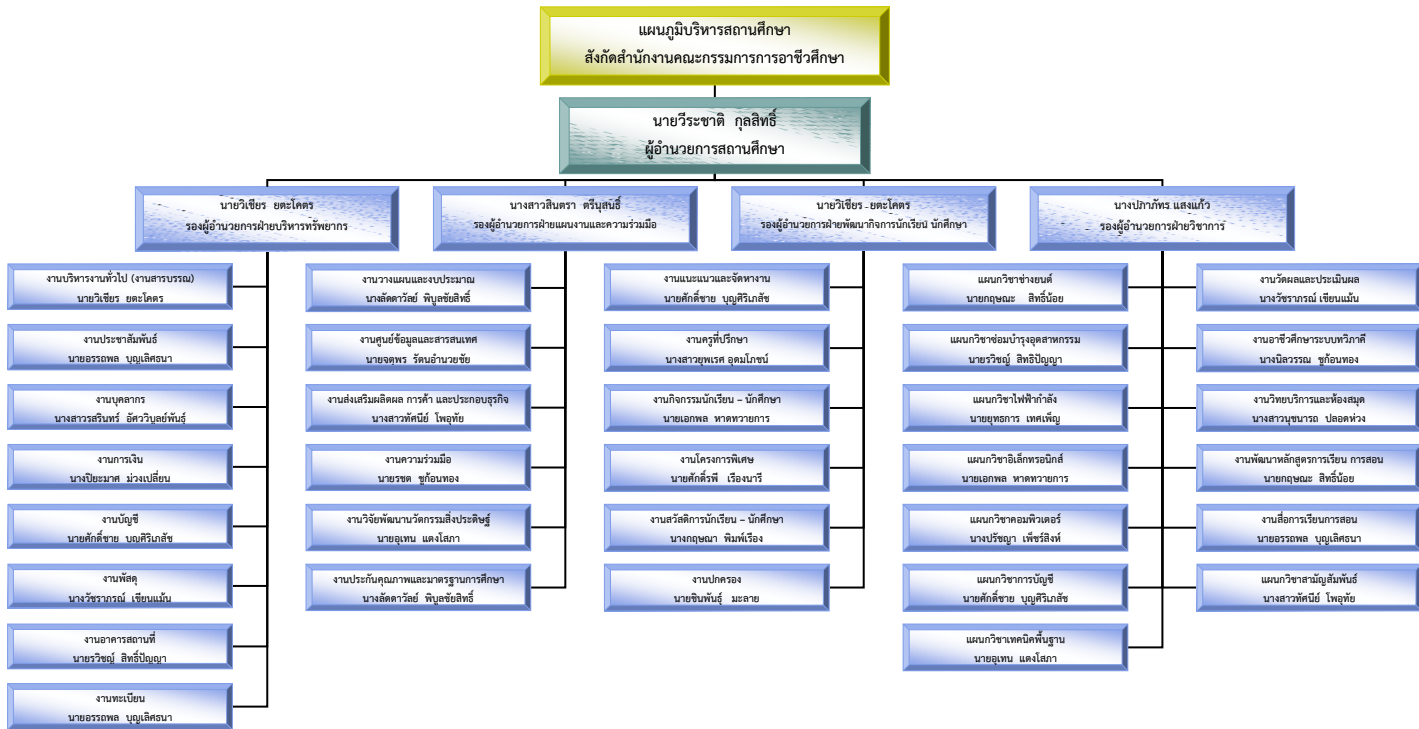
แผนภูมิบริหารสถานศึกษา
สังกัดสำนักงานคณะกรรมการการอาชีวศึกษา

นายวีระชาติ กุลสิทธิ์
ผู้อำนวยการสถานศึกษา

นายวิเชียร ยตะโคตร
รองผู้อำนวยการฝ่ายบริหารทรัพยากร

งานบริหารงานทั่วไป (งานสารบรรณ)
นายวิเชียร ยตะโคตร

งานประชาสัมพันธ์
นายอรรถพล บุญเลิศรนา

งานบุคลากร
นางสาวรสรินทร์ อัศวิบุลย์พันธ์

งานการเงิน
นางปิยะมาศ ม่วงเปลี่ยน

งานบัญชี
นายศักดิ์ชาย บุญศิริเกลัช

งานพัสดุ
นางวัชราภรณ์ เชียนแม้น

งานอาคารสถานที่
นายวิชญ์ สิทธิ์ปัญญา

งานทะเบียน
นายอรรถพล บุญเลิศรนา

นางสาวสินตรา ตรีบุษนธิ์
รองผู้อำนวยการฝ่ายแผนงานและความร่วมมือ

งานวางแผนและงบประมาณ
นางลัดดาวัลย์ พิบูลชัยสิทธิ์

งานศูนย์ข้อมูลและสารสนเทศ
นายจตุพร รัตนอำนวยชัย

งานส่งเสริมผลิตผล การค้า และประกอบธุรกิจ
นางสาวทัศนีย์ โพธุทัย

งานความร่วมมือ
นายรชต ชูก้อนทอง

งานวิจัยพัฒนานวัตกรรมสิ่งประดิษฐ์
นายอุเทน แดงโสภา

งานประกันคุณภาพและมาตรฐานการศึกษา
นางลัดดาวัลย์ พิบูลชัยสิทธิ์

นายวิเชียร ยตะโคตร
รองผู้อำนวยการฝ่ายพัฒนากิจการนักเรียน นักศึกษา

งานแนะแนวและจัดหางาน
นายศักดิ์ชาย บุญศิริเกลัช

งานครูที่ปรึกษา
นางสาวยุพเรศ อุดมโภชน์

งานกิจกรรมนักเรียน – นักศึกษา
นายเอกพล หาดทวายการ

งานโครงการพิเศษ
นายศักดิ์รพี เรืองนารี

งานสวัสดิการนักเรียน – นักศึกษา
นางกฤษณา พิมพ์เรือง

งานปกครอง
นายชินพันธุ์ มะลาย

นางปภาภัทร แสงแก้ว
รองผู้อำนวยการฝ่ายวิชาการ

แผนกวิชาช่างยนต์
นายกฤษณะ สิทธิ์น้อย

แผนกวิชาซ่อมบำรุงอุตสาหกรรม
นายวิชญ์ สิทธิ์ปัญญา

แผนกวิชาไฟฟ้ากำลัง
นายยุทธการ เทศเพ็ญ

แผนกวิชาอิเล็กทรอนิกส์
นายเอกพล หาดทวายการ

แผนกวิชาคอมพิวเตอร์
นางปรัชญา เพ็ชร์สิงห์

แผนกวิชาการบัญชี
นายศักดิ์ชาย บุญศิริเกลัช

แผนกวิชาเทคนิคพื้นฐาน
นายอุเทน แดงโสภา

งานวัดผลและประเมินผล
นางวัชราภรณ์ เชียนแม้น

งานอาชีวศึกษาระบบทวิภาคี
นางนิลวรรณ ชูก้อนทอง

งานวิทยบริการและห้องสมุด
นางสาวบุษบารอ ปลอดห่วง

งานพัฒนาหลักสูตรการเรียน การสอน
นายกฤษณะ สิทธิ์น้อย

งานสื่อการเรียนการสอน
นายอรรถพล บุญเลิศรนา

แผนกวิชาสามัญสัมพันธ์
นางสาวทัศนีย์ โพธุทัย